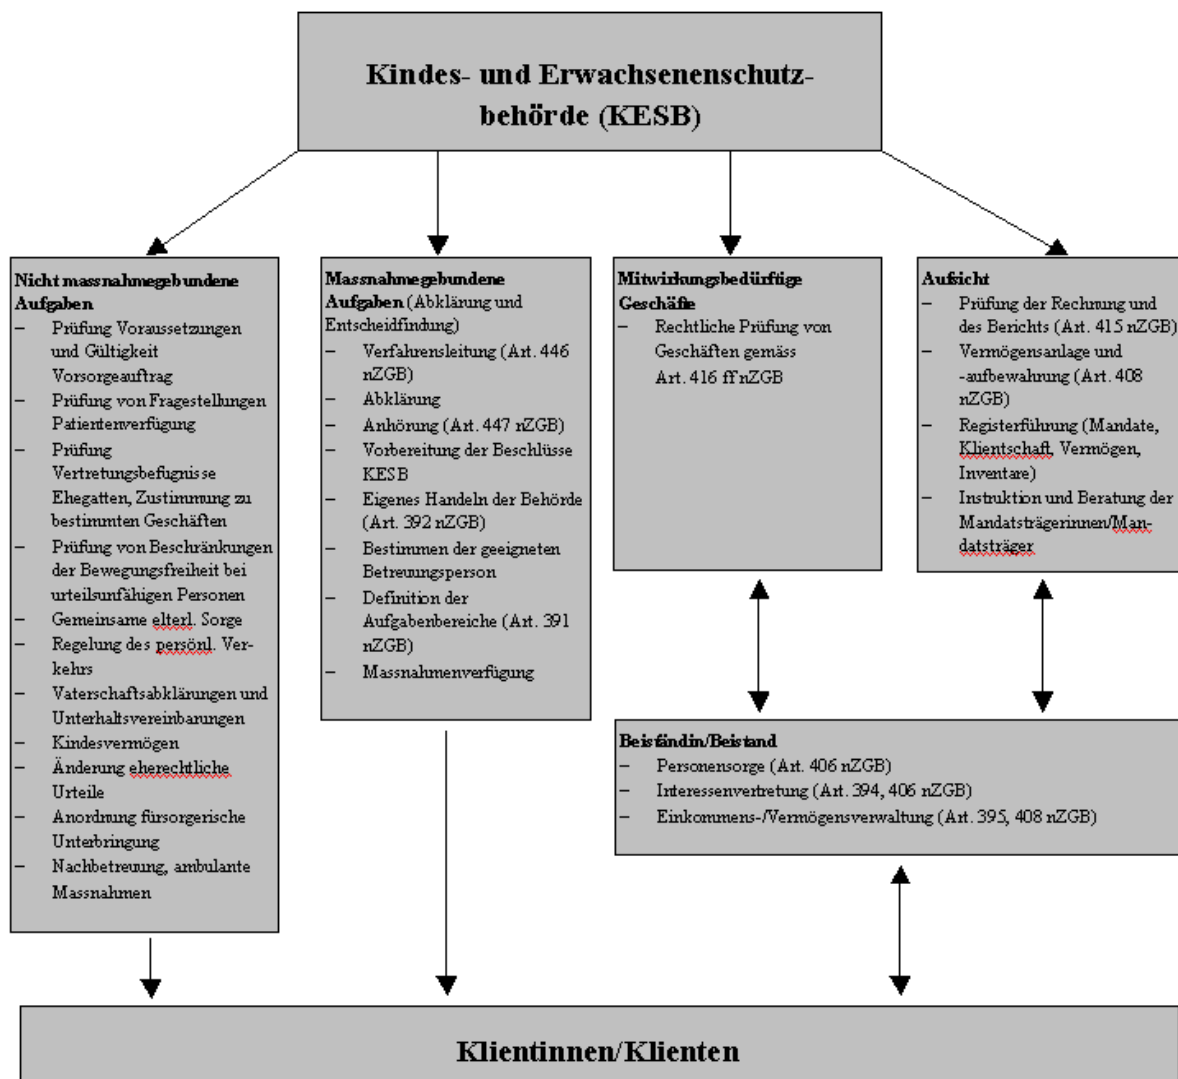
Kindes- und Erwachsenenschutzbehörde (KESB)

**Nicht massnahmegebundene Aufgaben**
– Prüfung Voraussetzungen und Gültigkeit Vorsorgeauftrag
– Prüfung von Fragestellungen Patientenverfügung
– Prüfung Vertretungsbefugnisse Ehegatten, Zustimmung zu bestimmten Geschäften
– Prüfung von Beschränkungen der Bewegungsfreiheit bei urteilsunfähigen Personen
– Gemeinsame elterl. Sorge
– Regelung des persönl. Verkehrs
– Vaterschaftsabklärungen und Unterhaltsvereinbarungen
– Kindesvermögen
– Änderung eherechtliche Urteile
– Anordnung fürsorgerische Unterbringung
– Nachbetreuung, ambulante Massnahmen

**Massnahmegebundene Aufgaben** (Abklärung und Entscheidfindung)
– Verfahrensleitung (Art. 446 nZGB)
– Abklärung
– Anhörung (Art. 447 nZGB)
– Vorbereitung der Beschlüsse KESB
– Eigenes Handeln der Behörde (Art. 392 nZGB)
– Bestimmen der geeigneten Betreuungsperson
– Definition der Aufgabenbereiche (Art. 391 nZGB)
– Massnahmenverfügung

**Mitwirkungsbedürftige Geschäfte**
– Rechtliche Prüfung von Geschäften gemäss Art. 416 ff nZGB

**Aufsicht**
– Prüfung der Rechnung und des Berichts (Art. 415 nZGB)
– Vermögensanlage und -aufbewahrung (Art. 408 nZGB)
– Registerführung (Mandate, Klientschaft, Vermögen, Inventare)
– Instruktion und Beratung der Mandatsträgerinnen/Mandatsträger

**Beiständin/Beistand**
– Personensorge (Art. 406 nZGB)
– Interessenvertretung (Art. 394, 406 nZGB)
– Einkommens-/Vermögensverwaltung (Art. 395, 408 nZGB)

Klientinnen/Klienten